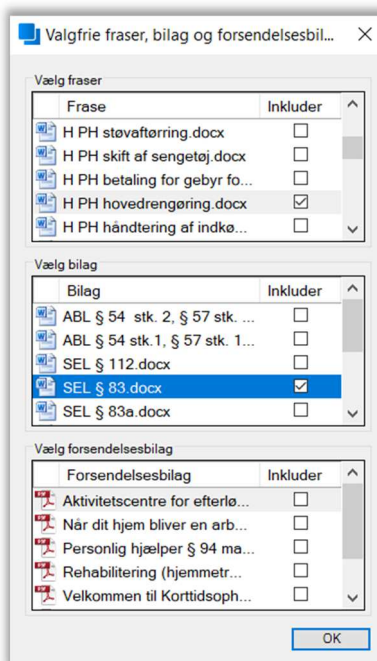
Valgfrie fraser, bilag og forsendelsesbil...

Vælg fraser

| Frase | Inkluder |
|---|---|
| H PH støvaftørring.docx | ☐ |
| H PH skift af sengetøj.docx | ☐ |
| H PH betaling for gebyr fo... | ☐ |
| H PH hovedrengøring.docx | ☑ |
| H PH håndtering af indkø... | ☐ |

Vælg bilag

| Bilag | Inkluder |
|---|---|
| ABL § 54 stk. 2, § 57 stk. ... | ☐ |
| ABL § 54 stk.1, § 57 stk. 1... | ☐ |
| SEL § 112.docx | ☐ |
| SEL § 83.docx | ☑ |
| SEL § 83a.docx | ☐ |

Vælg forsendelsesbilag

| Forsendelsesbilag | Inkluder |
|---|---|
| Aktivitetscentre for efterlø... | ☐ |
| Når dit hjem bliver en arb... | ☐ |
| Personlig hjælper § 94 ma... | ☐ |
| Rehabilitering (hjemmetr... | ☐ |
| Velkommen til Korttidsoph... | ☐ |

OK